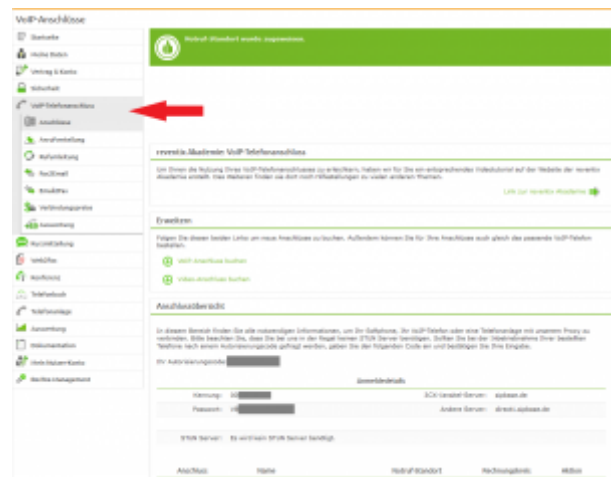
VoIP-Anschlüsse

Startseite
Meine Daten
Vertrag & Konto
Sicherheit
VoIP-Telefonanschluss
Anschlüsse
Anrufumleitung
Rufumleitung
Fax2Email
Anrufsperre
Verbindungspreise
Auswertung
Rückumleitung
Webfax
Konferenz
Telefonbuch
Telefonanlage
Auswertung
Dokumentation
Unterkonten
Rechte-Management

Notruf-Standort wurde zugewiesen.

reventix Akademie VoIP-Telefonanschluss

Um Ihnen die Nutzung Ihres VoIP-Telefonanschlusses zu erleichtern, haben wir für Sie ein entsprechendes Videotutorial auf der Website der reventix Akademie erstellt. Des Weiteren finden sie dort noch Hilfestellungen zu vielen anderen Themen.

Link zur reventix Akademie

Erweitern

Folgen Sie diesen beiden Links um neue Anschlüsse zu buchen. Außerdem können Sie für Ihre Anschlüsse auch gleich das passende VoIP-Telefon bestellen.

VoIP-Anschluss buchen

Video-Anschluss buchen

Anschlussübersicht

In diesem Bereich finden Sie alle notwendigen Informationen, um Ihr Softphone, Ihr VoIP-Telefon oder eine Telefonanlage mit unserem Proxy zu verbinden. Bitte beachten Sie, dass Sie bei uns in der Regel keinen STUN Server benötigen. Sollten Sie bei der Inbetriebnahme Ihrer bestellten Telefone nach einem Autorisierungscode gefragt werden, geben Sie den folgenden Code ein und bestätigen Sie Ihre Eingabe.

Ihr Autorisierungscode: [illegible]

Anmeldedetails

Kennung: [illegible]
Passwort: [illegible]
SCA Vanabel-Server: sip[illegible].de
Andere Server: direct.sip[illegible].de

STUN Server: Es wird kein STUN Server benötigt

| Anschluss | Name | Notruf-Standort | Rechnungskreis | Aktion |
|---|---|---|---|---|